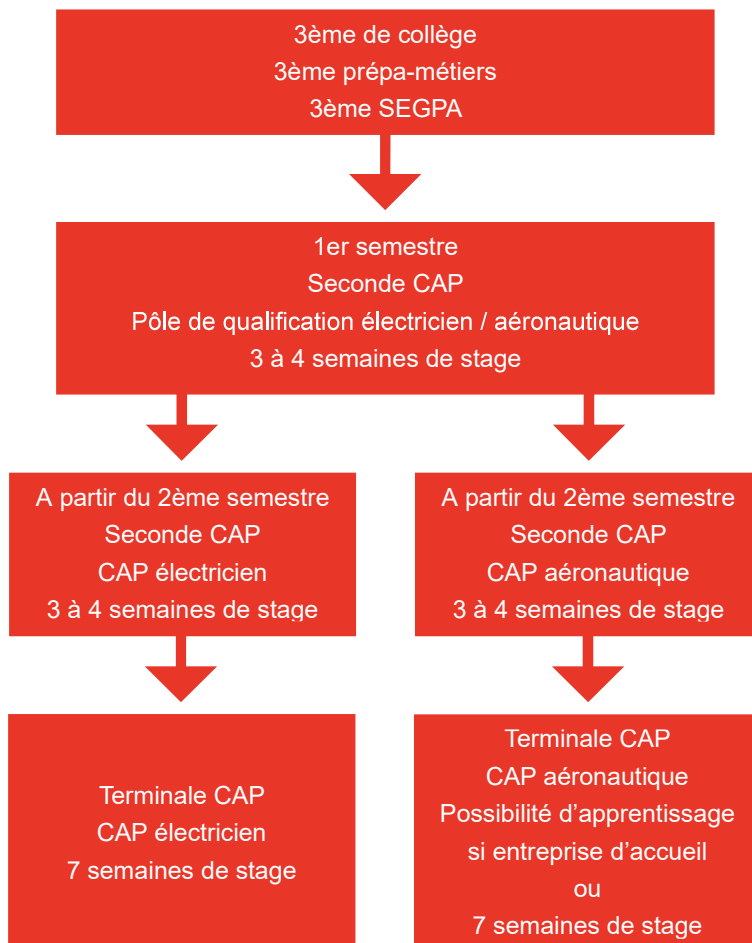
3ème de collège
3ème prépa-métiers
3ème SEGPA

1er semestre
Seconde CAP
Pôle de qualification électricien / aéronautique
3 à 4 semaines de stage

A partir du 2ème semestre
Seconde CAP
CAP électricien
3 à 4 semaines de stage

A partir du 2ème semestre
Seconde CAP
CAP aéronautique
3 à 4 semaines de stage

Terminale CAP
CAP électricien
7 semaines de stage

Terminale CAP
CAP aéronautique
Possibilité d’apprentissage
si entreprise d’accueil
ou
7 semaines de stage